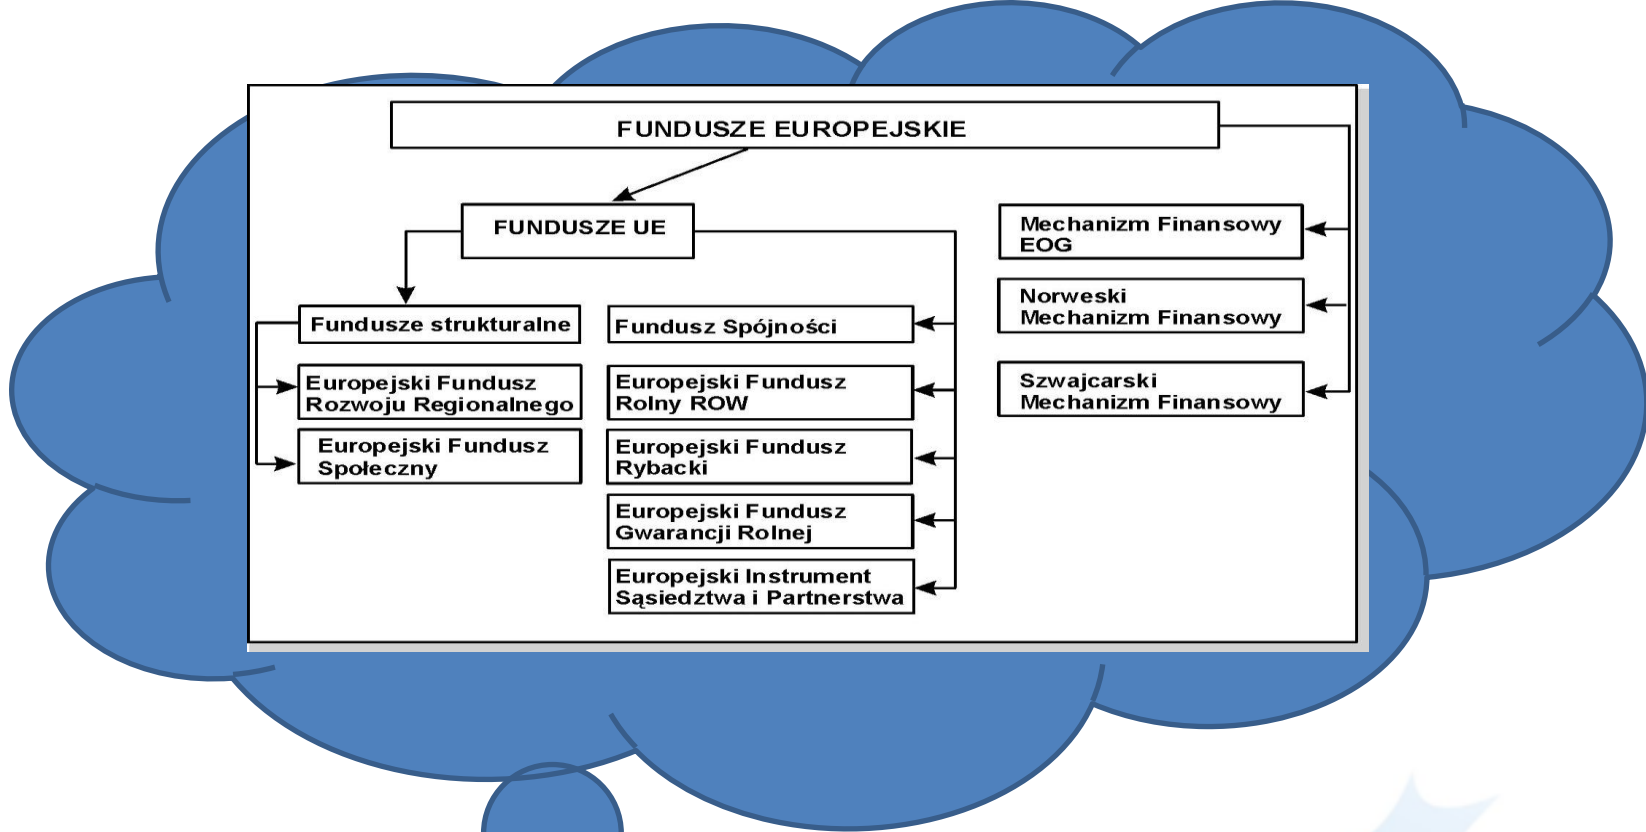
FUNDUSZE EUROPEJSKIE

FUNDUSZE UE

Fundusze strukturalne

Europejski Fundusz Rozwoju Regionalnego

Europejski Fundusz Społeczny

Fundusz Spójności

Europejski Fundusz Rolny ROW

Europejski Fundusz Rybacki

Europejski Fundusz Gwarancji Rolnej

Europejski Instrument Sąsiedztwa i Partnerstwa

Mechanizm Finansowy EOG

Norweski Mechanizm Finansowy

Szwajcarski Mechanizm Finansowy